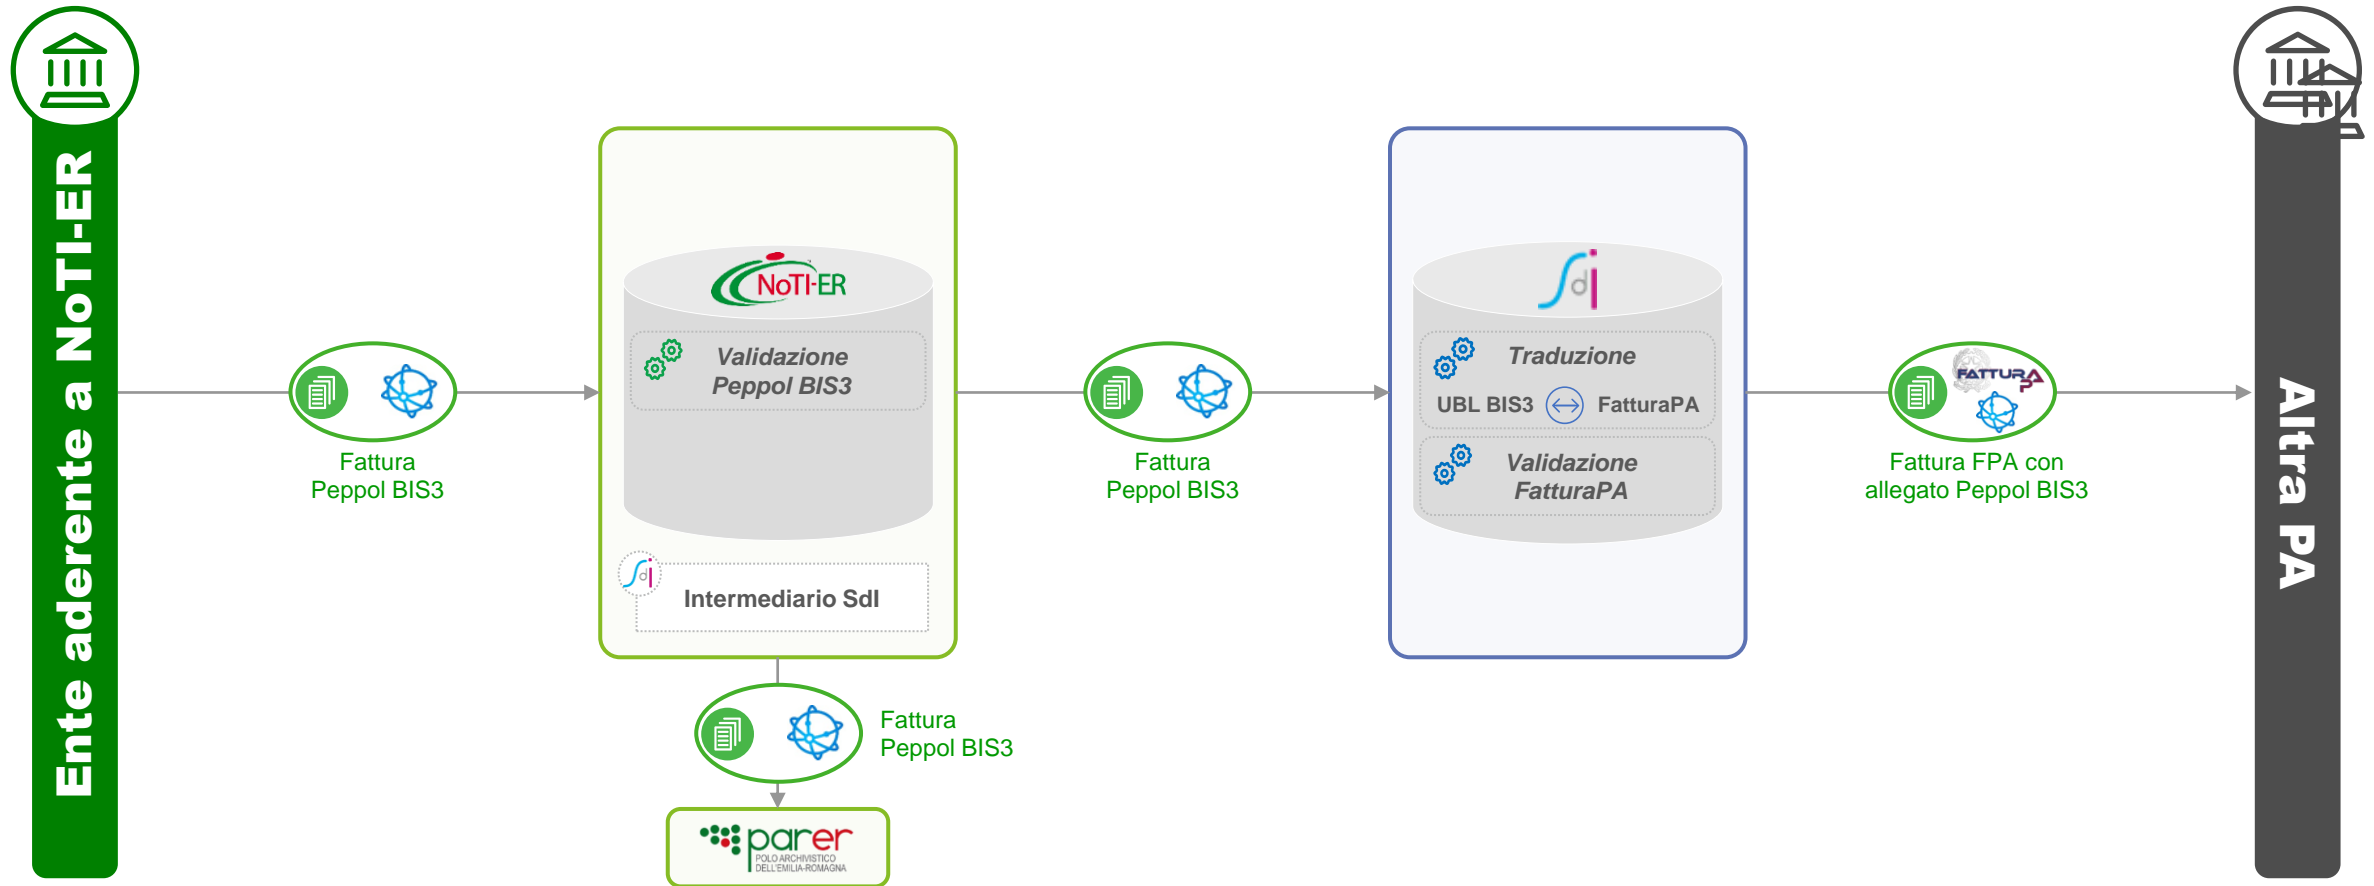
Ente aderente a NoTI-ER

Fattura Peppol BIS3

NoTI-ER

Validazione Peppol BIS3

SdI

Intermediario SdI

Fattura Peppol BIS3

parer
POLO ARCHIVISTICO DELL'EMILIA-ROMAGNA

Fattura Peppol BIS3

SdI

Traduzione

UBL BIS3 FatturaPA

Validazione FatturaPA

FATTURA PA

Fattura FPA con allegato Peppol BIS3

Altra PA